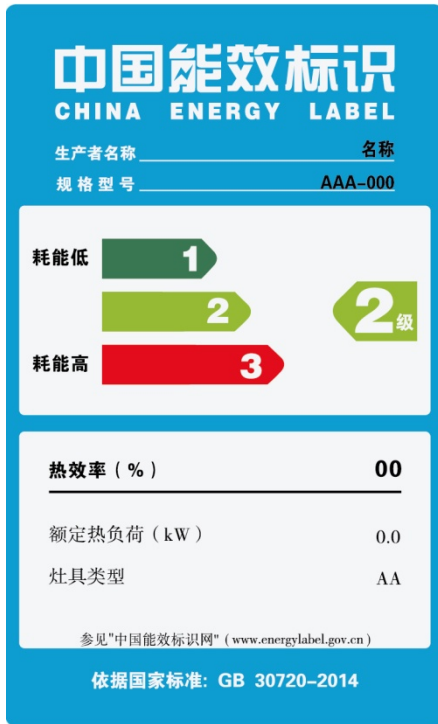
中国能效标识
CHINA ENERGY LABEL

生产者名称 名称
规格型号 AAA-000

耗能低
1
2
耗能高
3

2级

热效率（%） 00

额定热负荷（kW） 0.0
灶具类型 AA

参见"中国能效标识网"（www.energylabel.gov.cn）

依据国家标准：GB 30720-2014